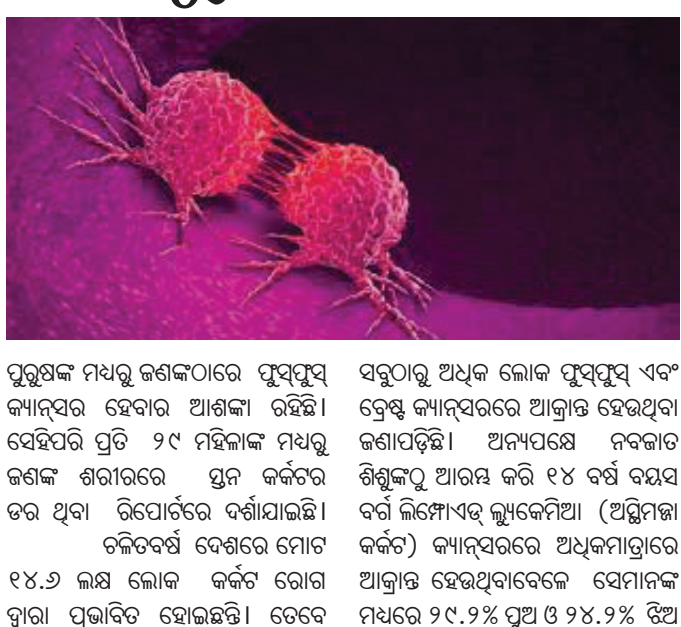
ପୁରୁଷଙ୍କ ମଧ୍ୟରୁ ଜଣଙ୍କଠାରେ ଫୁସ୍‌ଫୁସ୍ କ୍ୟାନ୍‌ସର ହେବାର ଆଶଙ୍କା ରହିଛି। ସେହିପରି ପ୍ରତି ୨୯ ମହିଳାଙ୍କ ମଧ୍ୟରୁ ଜଣଙ୍କ ଶରୀରରେ ସ୍ତନ କର୍କଟର ଡର ଥିବା ରିପୋର୍ଟରେ ଦର୍ଶାଯାଇଛି।

ଚଳିତବର୍ଷ ଦେଶରେ ମୋଟ ୧୪.୬ ଲକ୍ଷ ଲୋକ କର୍କଟ ରୋଗ ଦ୍ୱାରା ପ୍ରଭାବିତ ହୋଇଛନ୍ତି। ତେବେ

ସବୁଠାରୁ ଅଧିକ ଲୋକ ଫୁସ୍‌ଫୁସ୍ ଏବଂ ବ୍ରେଷ୍ଟ କ୍ୟାନ୍‌ସରରେ ଆକ୍ରାନ୍ତ ହେଉଥିବା ଜଣାପଡ଼ିଛି। ଅନ୍ୟପକ୍ଷେ ନବଜାତ ଶିଶୁଙ୍କଠୁ ଆରମ୍ଭ କରି ୧୪ ବର୍ଷ ବୟସ ବର୍ଗ ଲିମ୍ଫୋଏଡ୍ ଲ୍ୟୁକେମିଆ (ଅସ୍ଥିମଜ୍ଜା କର୍କଟ) କ୍ୟାନ୍‌ସରରେ ଅଧିକମାତ୍ରାରେ ଆକ୍ରାନ୍ତ ହେଉଥିବାବେଳେ ସେମାନଙ୍କ ମଧ୍ୟରେ ୨୯.୨% ପୁଅ ଓ ୨୪.୨% ଝିଅ